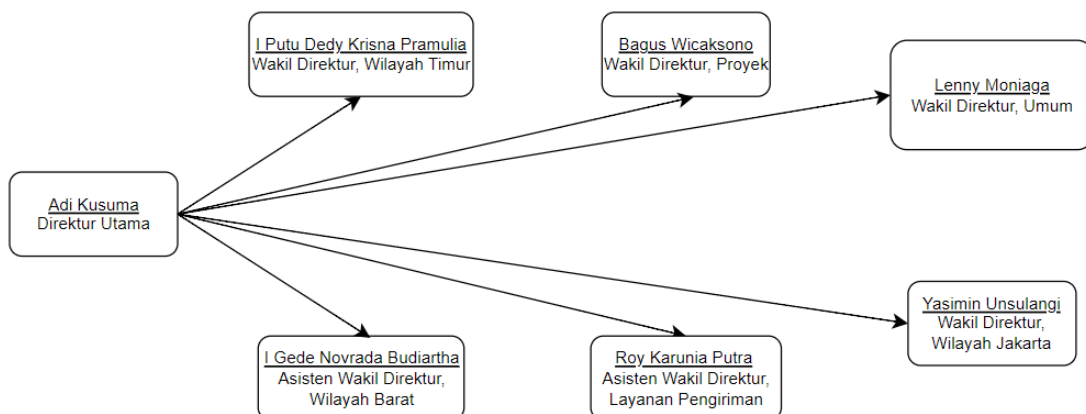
I Putu Dedy Krisna Pramulia
Wakil Direktur, Wilayah Timur

Bagus Wicaksono
Wakil Direktur, Proyek

Lenny Moniaga
Wakil Direktur, Umum

Adi Kusuma
Direktur Utama

Yasimin Unsulangi
Wakil Direktur, Wilayah Jakarta

I Gede Novrada Budiartha
Asisten Wakil Direktur, Wilayah Barat

Roy Karunia Putra
Asisten Wakil Direktur, Layanan Pengiriman